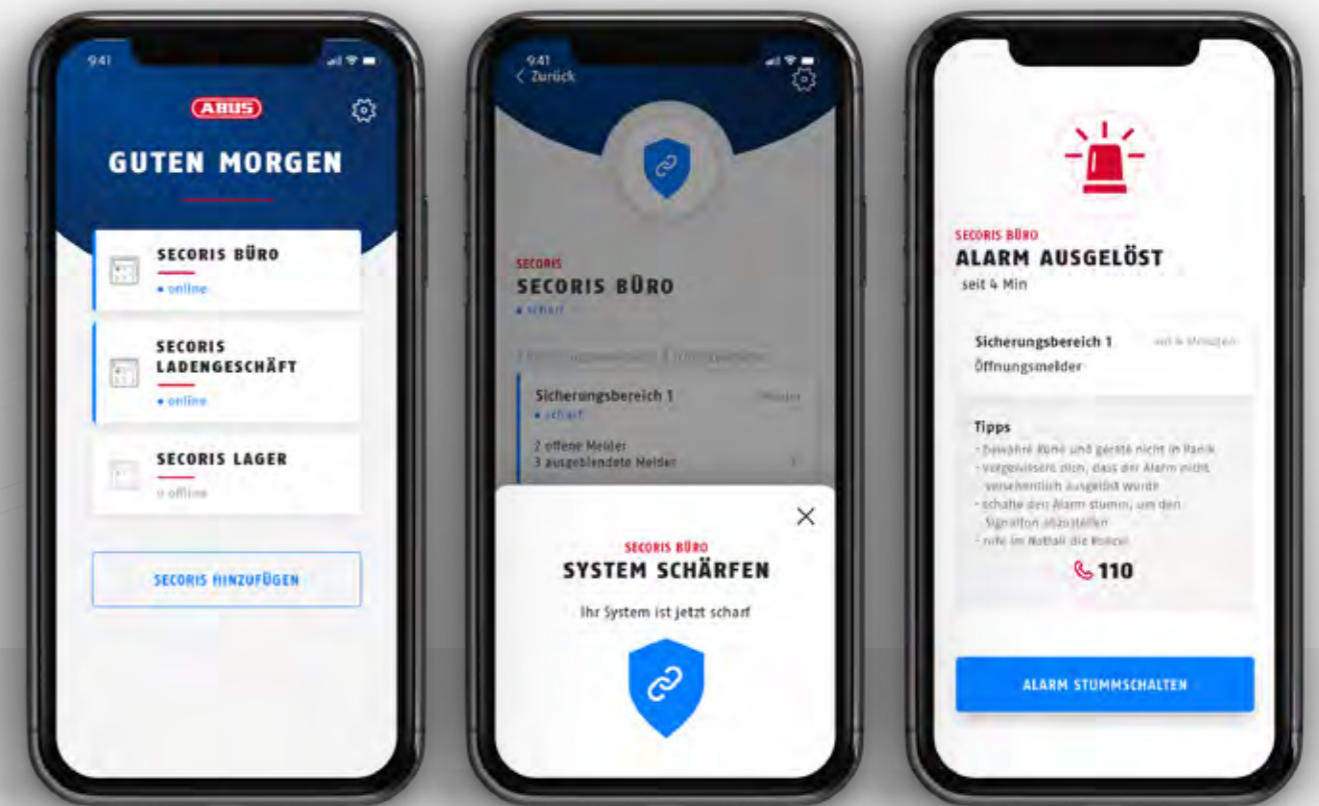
9:41

ABUS

GUTEN MORGEN

SECORIS BÜRO
• online

SECORIS LADENGESCHÄFT
• online

SECORIS LAGER
○ offline

SECORIS HINZUFÜGEN

9:41
‹ Zurück

SECORIS
SECORIS BÜRO
• scharf

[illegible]

Sicherungsbereich 1 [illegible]
• scharf
2 offene Melder
3 ausgeblendete Melder

SECORIS BÜRO
SYSTEM SCHÄRFEN
Ihr System ist jetzt scharf

SECORIS BÜRO
ALARM AUSGELÖST
seit 4 Min

Sicherungsbereich 1 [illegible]
Öffnungsmelder

Tipps
- bewahre Ruhe und gerate nicht in Panik
- vergewissere dich, dass der Alarm nicht versehentlich ausgelöst wurde
- schalte den Alarm stumm, um den Signalton abzustellen
- rufe im Notfall die Polizei

110

ALARM STUMMSCHALTEN